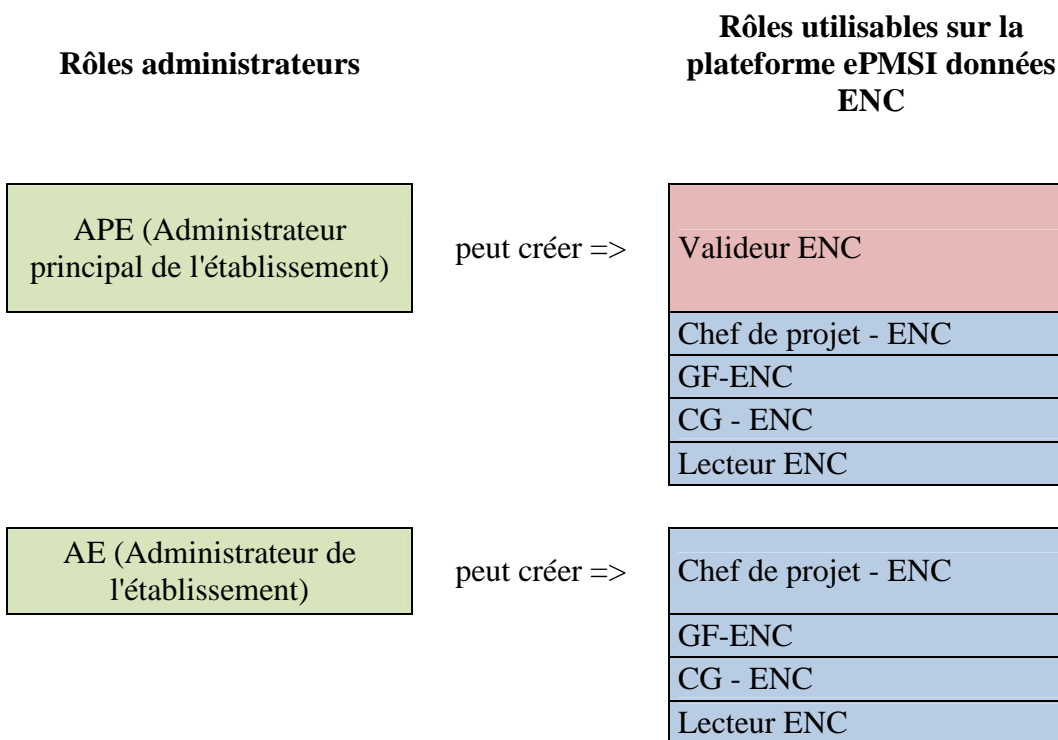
Rôles administrateurs

Rôles utilisables sur la plateforme ePMSI données ENC

APE (Administrateur principal de l'établissement)

peut créer =>

Valideur ENC

Chef de projet - ENC

GF-ENC

CG - ENC

Lecteur ENC

AE (Administrateur de l'établissement)

peut créer =>

Chef de projet - ENC

GF-ENC

CG - ENC

Lecteur ENC